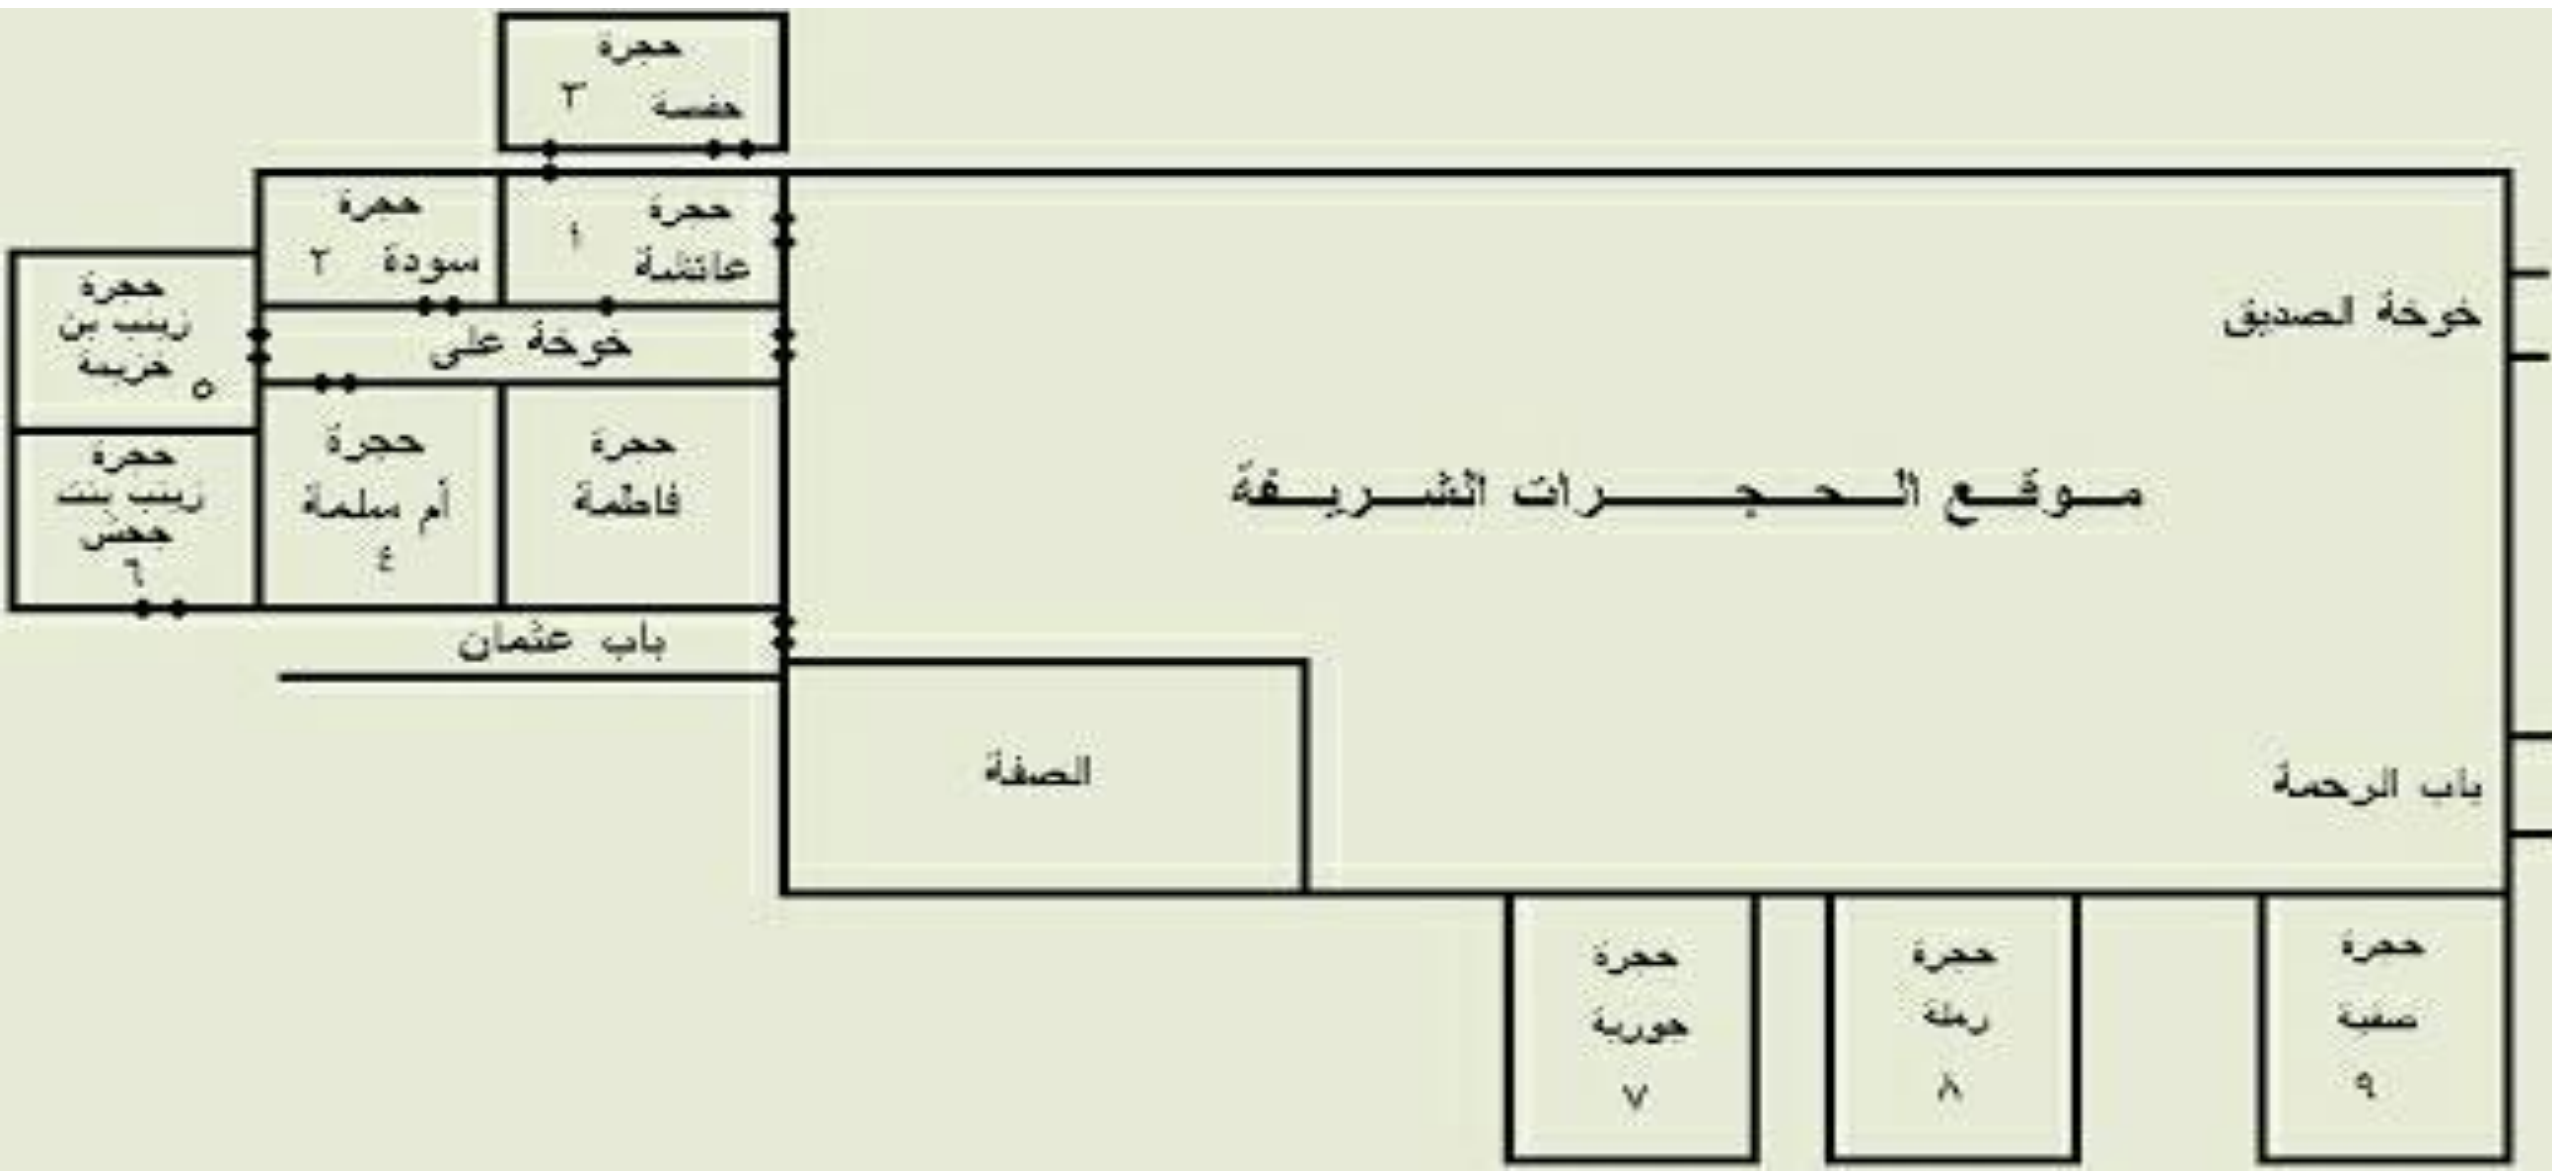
حجرة حفصة ٣

حجرة عائشة ١

حجرة سودة ٢

حجرة زينب بن خزيمة ٥

خوخة على

خوخة الصديق

حجرة فاطمة

حجرة أم سلمة ٤

حجرة زينب بنت جحش ٦

مـــوقـــع الـــحـــجـــــرات الشـــريـــفة

باب عثمان

الصفة

باب الرحمة

حجرة جويرية ٧

حجرة رملة ٨

حجرة صفية ٩